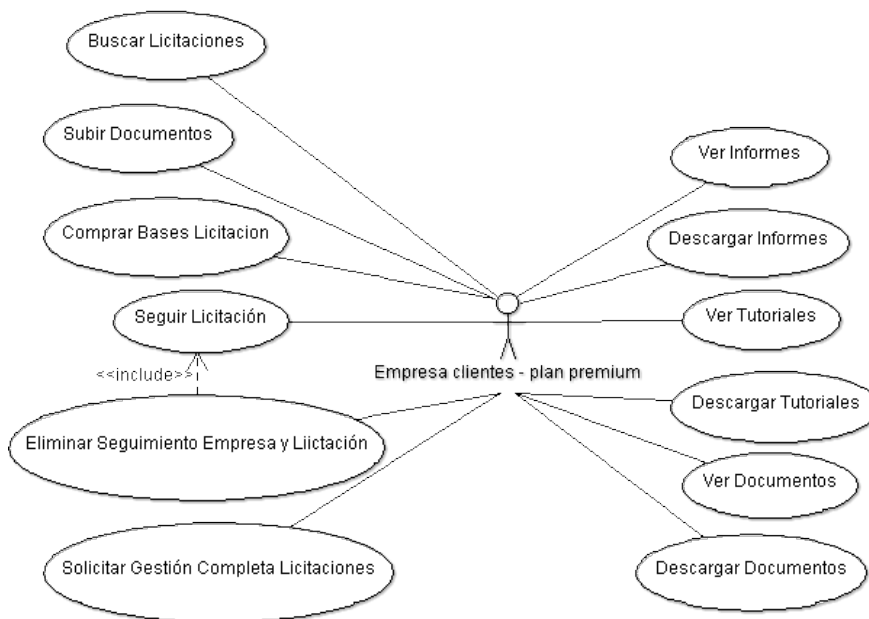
Buscar Licitaciones

Subir Documentos

Comprar Bases Licitacion

Seguir Licitación

<<include>>

Eliminar Seguimiento Empresa y Liictación

Solicitar Gestión Completa Licitaciones

Ver Informes

Descargar Informes

Ver Tutoriales

Empresa clientes - plan premium

Descargar Tutoriales

Ver Documentos

Descargar Documentos